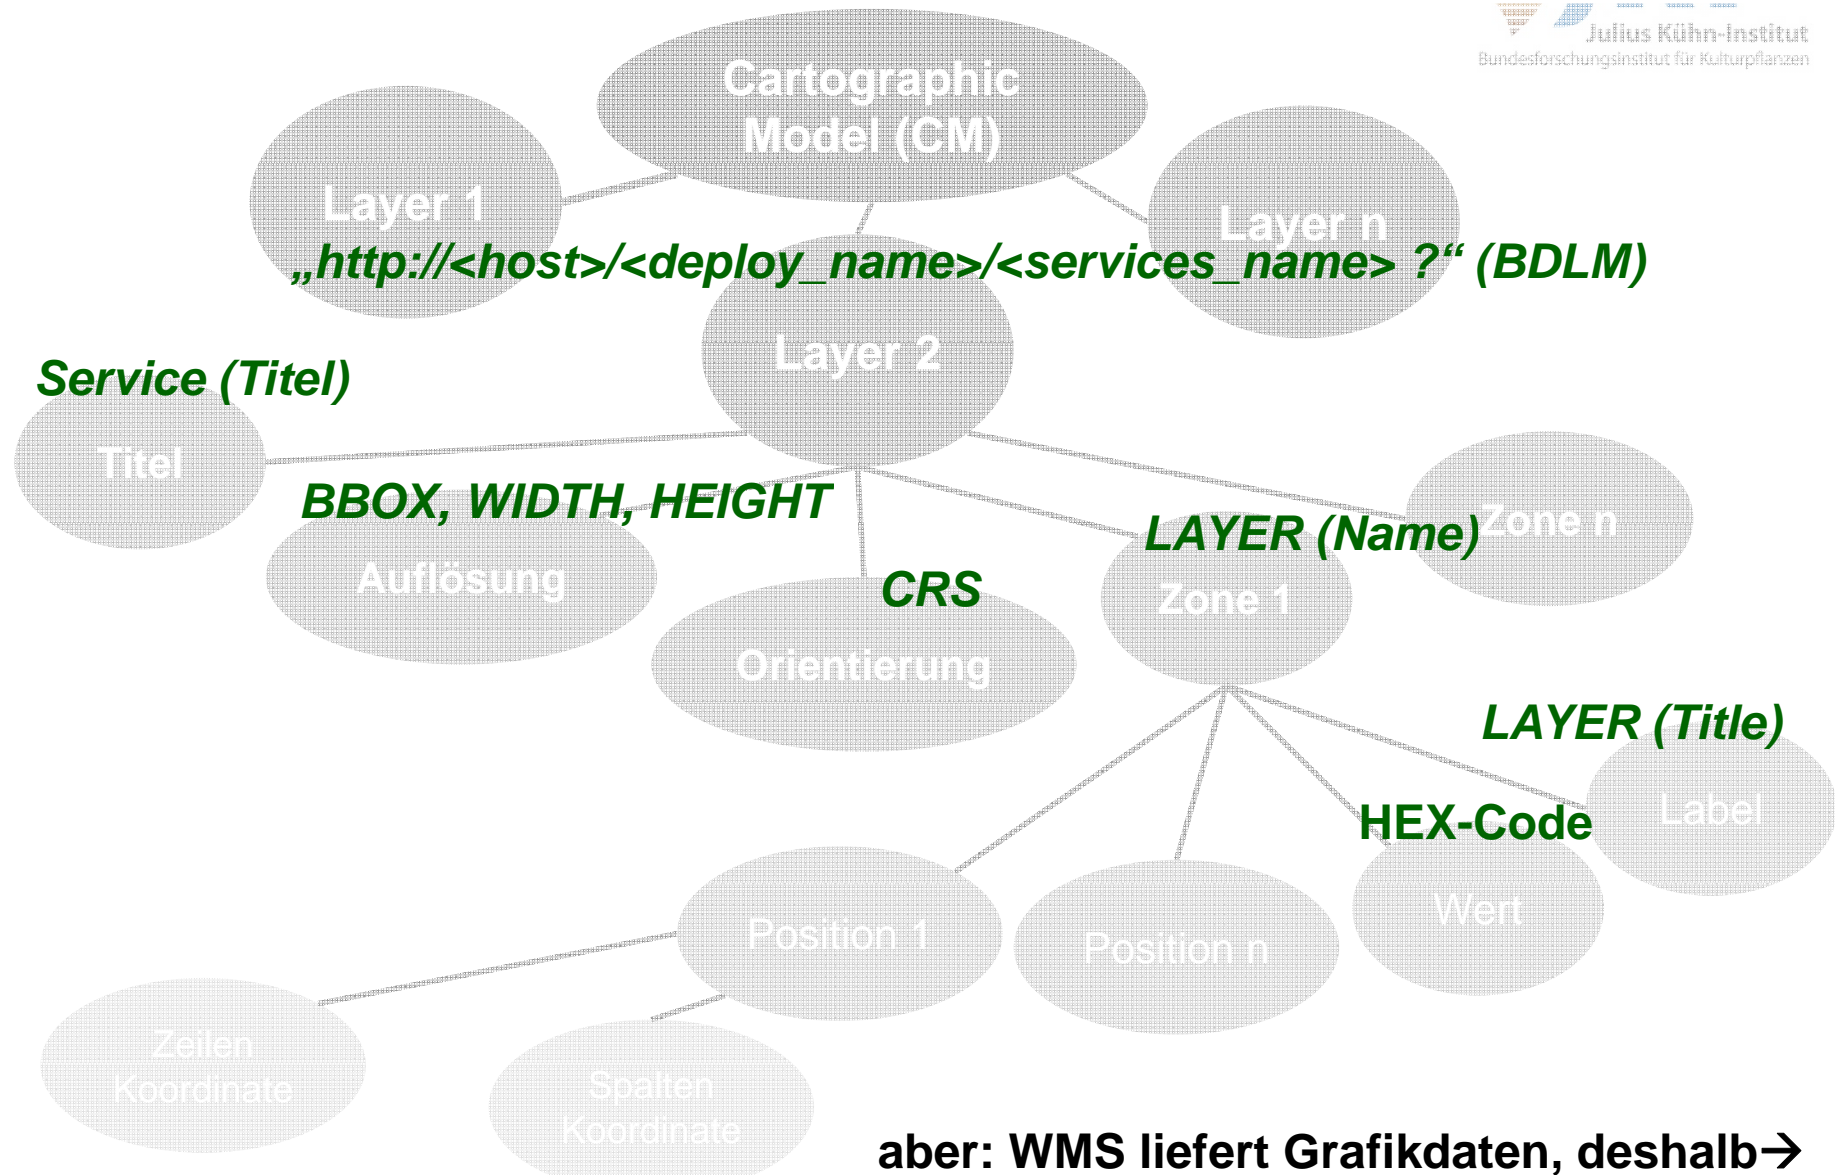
Julius Kühn-Institut
Bundesforschungsinstitut für Kulturpflanzen

Cartographic Model (CM)

Layer 1

Layer n

„http://<host>/<deploy_name>/<services_name> ?“ (BDLM)

Layer 2

Service (Titel)

Titel

BBOX, WIDTH, HEIGHT

Auflösung

CRS

Orientierung

LAYER (Name)

Zone n

Zone 1

LAYER (Title)

HEX-Code

Label

Wert

Position 1

Position n

Zeilen Koordinate

Spalten Koordinate

aber: WMS liefert Grafikdaten, deshalb→